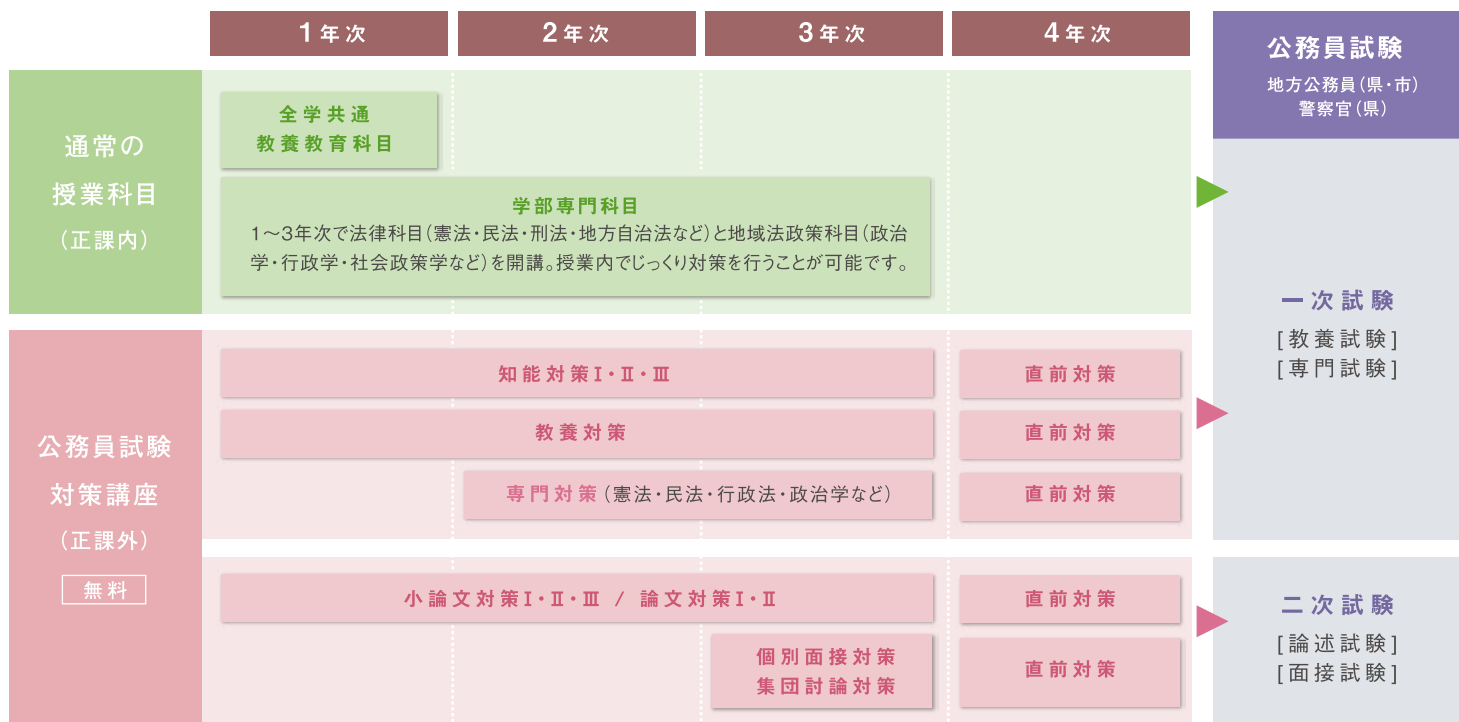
| | 1年次 | 2年次 | 3年次 | 4年次 | 公務員試験 地方公務員（県・市） 警察官（県） |
|---|---|---|---|---|---|

通常の授業科目（正課内）

全学共通 教養教育科目

学部専門科目
1〜3年次で法律科目（憲法・民法・刑法・地方自治法など）と地域法政策科目（政治学・行政学・社会政策学など）を開講。授業内でじっくり対策を行うことが可能です。

公務員試験対策講座（正課外）
無料

知能対策Ⅰ・Ⅱ・Ⅲ
直前対策

教養対策
直前対策

専門対策（憲法・民法・行政法・政治学など）
直前対策

一次試験
［教養試験］
［専門試験］

小論文対策Ⅰ・Ⅱ・Ⅲ ／ 論文対策Ⅰ・Ⅱ
直前対策

個別面接対策
集団討論対策
直前対策

二次試験
［論述試験］
［面接試験］